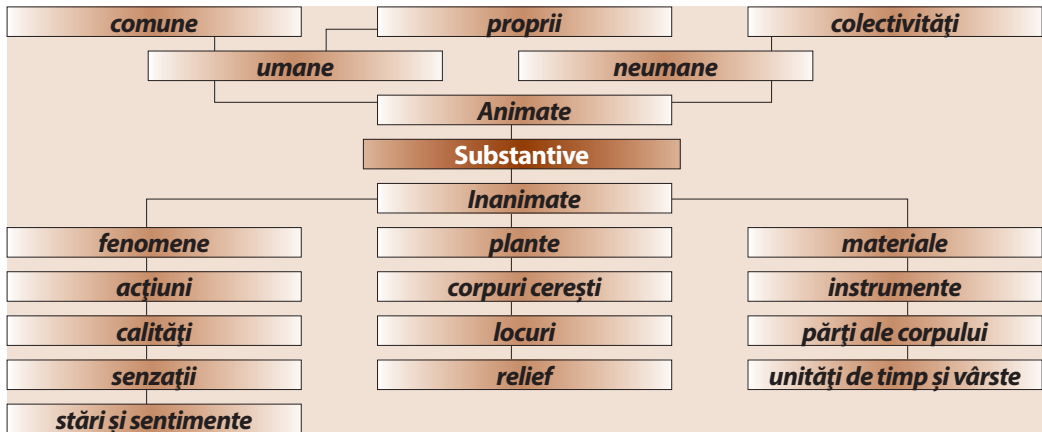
comune

proprii

colectivităţi

umane

neumane

Animate

Substantive

Inanimate

fenomene

acţiuni

calităţi

senzaţii

stări și sentimente

plante

corpuri cerești

locuri

relief

materiale

instrumente

părţi ale corpului

unităţi de timp și vârste